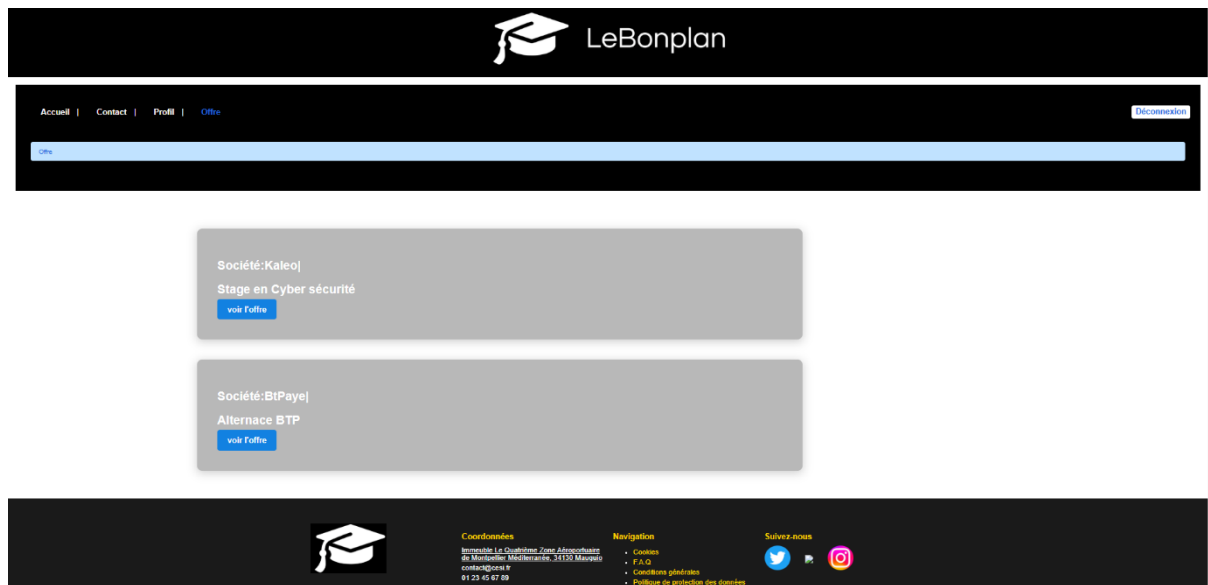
LeBonplan

Accueil | Contact | Profil | Offre

Déconnexion

Offre

Société:Kaleo|

Stage en Cyber sécurité

voir l'offre

Société:BtPaye|

Alternace BTP

voir l'offre

Coordonnées

Immeuble Le Quatrième Zone Aéroportuaire de Montpellier Méditerranée, 34130 Mauguio

contact@cesi.fr

01 23 45 67 89

Navigation

- Cookies
- F.A.Q
- Conditions générales
- Politique de protection des données

Suivez-nous